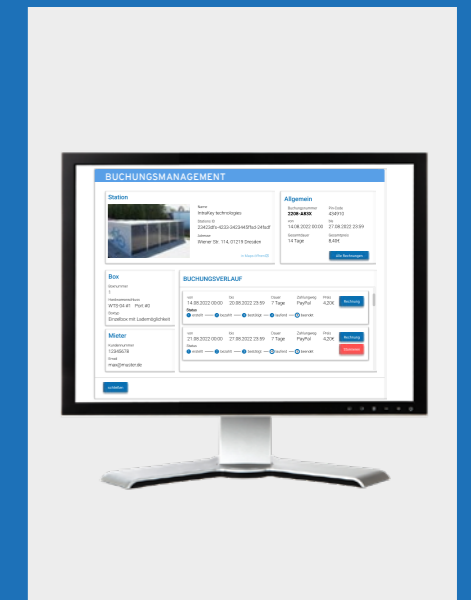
BUCHUNGSMANAGEMENT

Station

Name
Intuitas technologies

Stations ID
22423dfe-4233-2433445ffad-24fedf

Adresse
Wiener Str. 114, 01219 Dresden

Allgemein

Buchungsnummer
2208-A89X

Pin Code
434910

von
14.08.2022 00:00

bis
27.08.2022 23:59

Gesamtdauer
14 Tage

Gesamtpreis
8,40€

Alle Buchungen

Box

Boxnummer
1

WT0-04.41 Port #0

Einzelbox mit Lademöglichkeit

BUCHUNGSVERLAUF

von
14.08.2022 00:00

bis
20.08.2022 23:59

Dauer
7 Tage

Zahlungsweg
PayPal

Preis
4,20€

Buchung

Status

von
21.08.2022 00:00

bis
27.08.2022 23:59

Dauer
7 Tage

Zahlungsweg
PayPal

Preis
4,20€

Buchung

Stornieren

Status

Mieter

Kundennummer
12345678

Email
max@muster.de

zurück